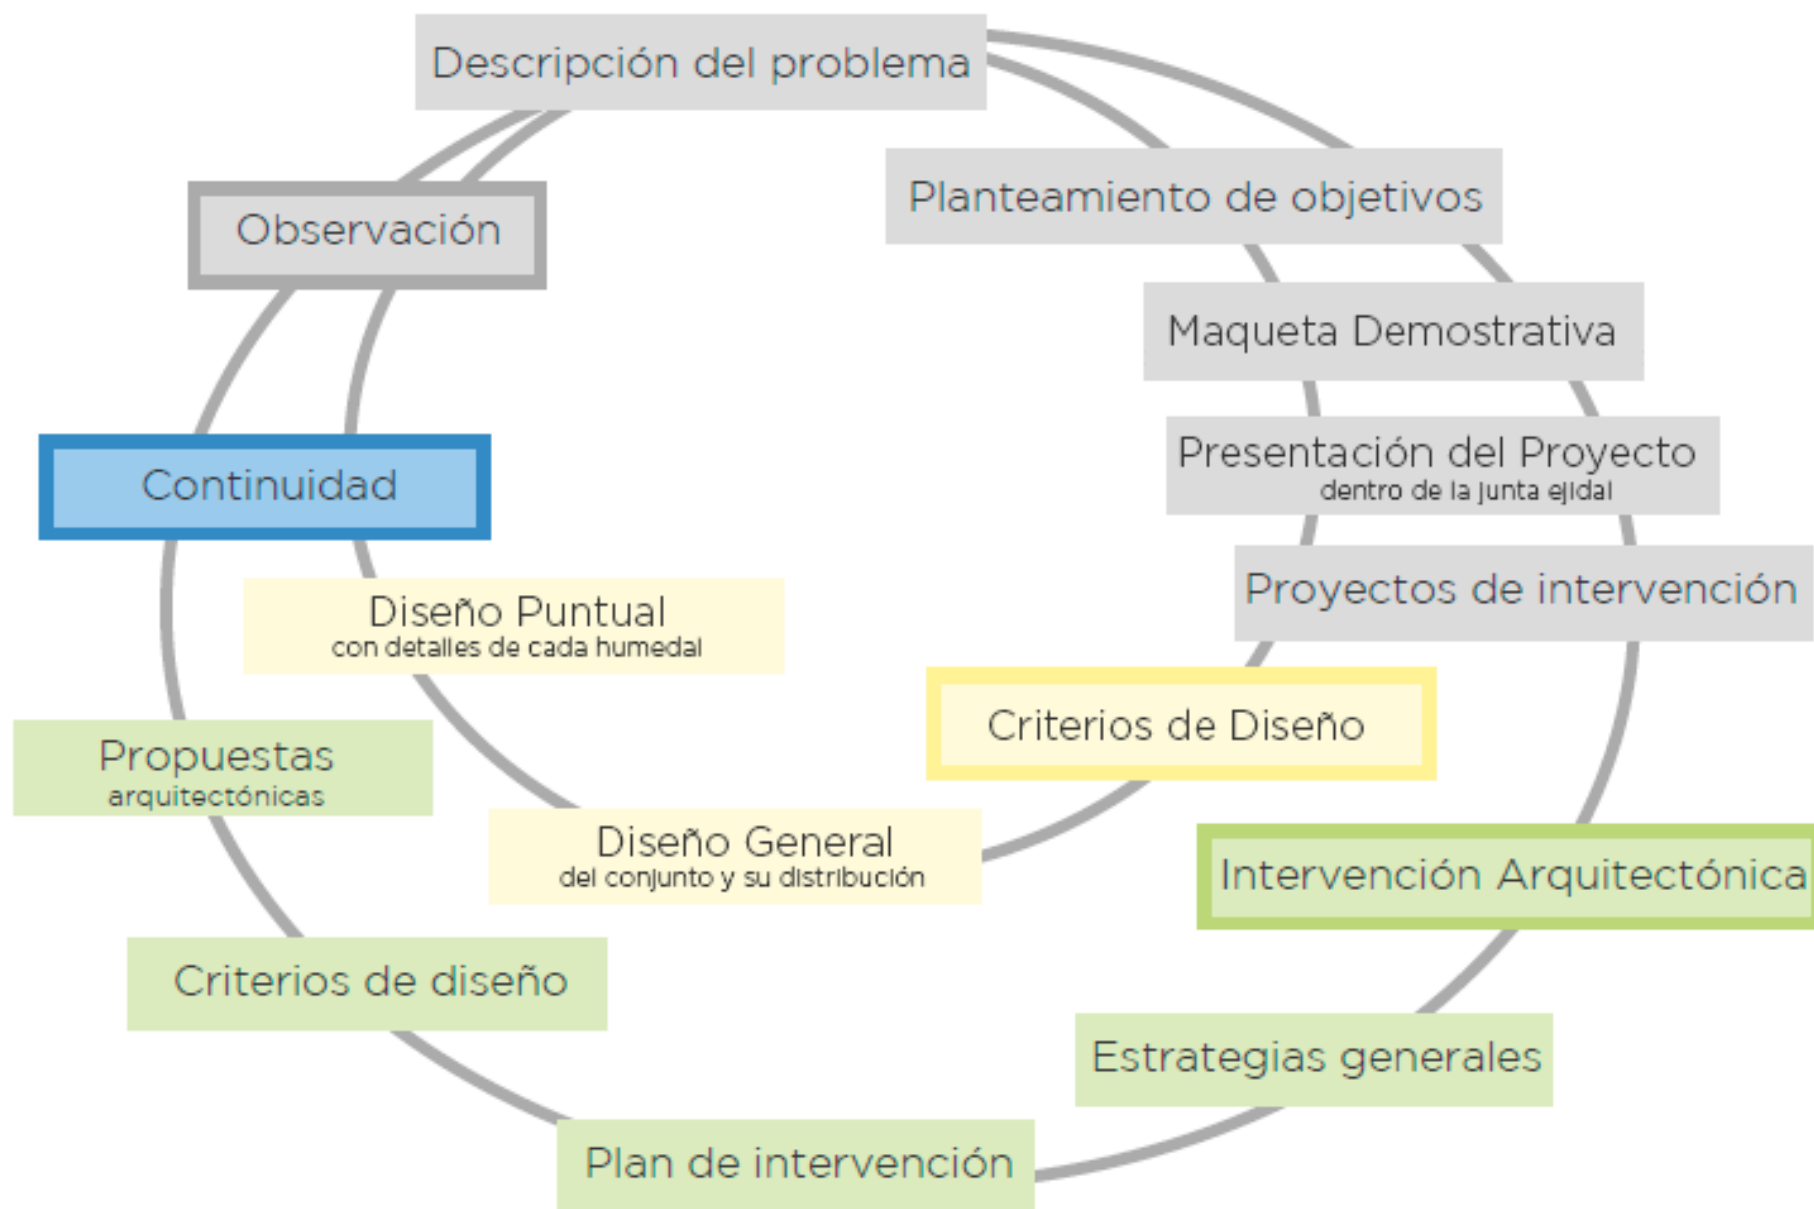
Descripción del problema

Observación

Planteamiento de objetivos

Maqueta Demostrativa

Presentación del Proyecto
dentro de la junta ejidal

Continuidad

Proyectos de intervención

Diseño Puntual
con detalles de cada humedal

Criterios de Diseño

Propuestas
arquitectónicas

Diseño General
del conjunto y su distribución

Intervención Arquitectónica

Criterios de diseño

Estrategias generales

Plan de intervención